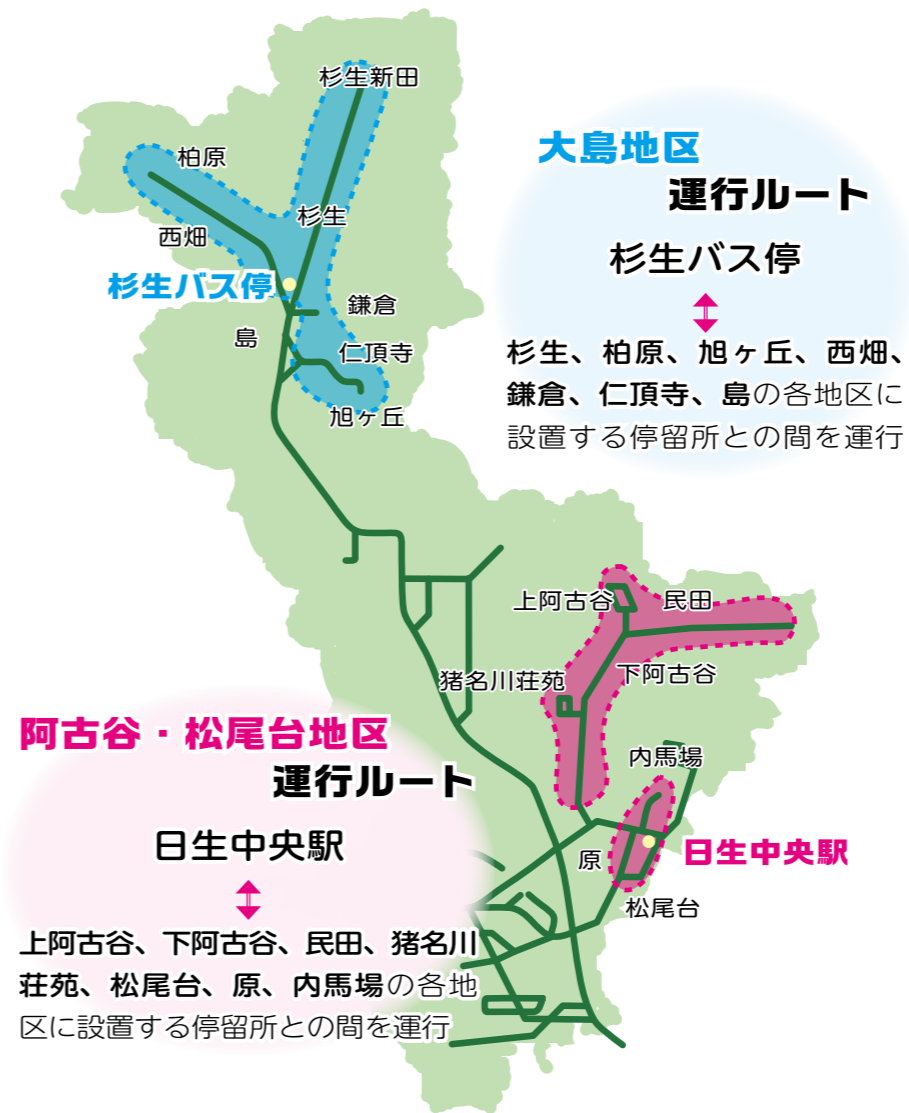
杉生新田

柏原

杉生

西畑

杉生バス停

鎌倉

島

仁頂寺

旭ヶ丘

大島地区
運行ルート

杉生バス停
↕
杉生、柏原、旭ヶ丘、西畑、鎌倉、仁頂寺、島の各地区に設置する停留所との間を運行

上阿古谷

民田

猪名川荘苑

下阿古谷

内馬場

阿古谷・松尾台地区
運行ルート

日生中央駅
↕
上阿古谷、下阿古谷、民田、猪名川荘苑、松尾台、原、内馬場の各地区に設置する停留所との間を運行

原

日生中央駅

松尾台